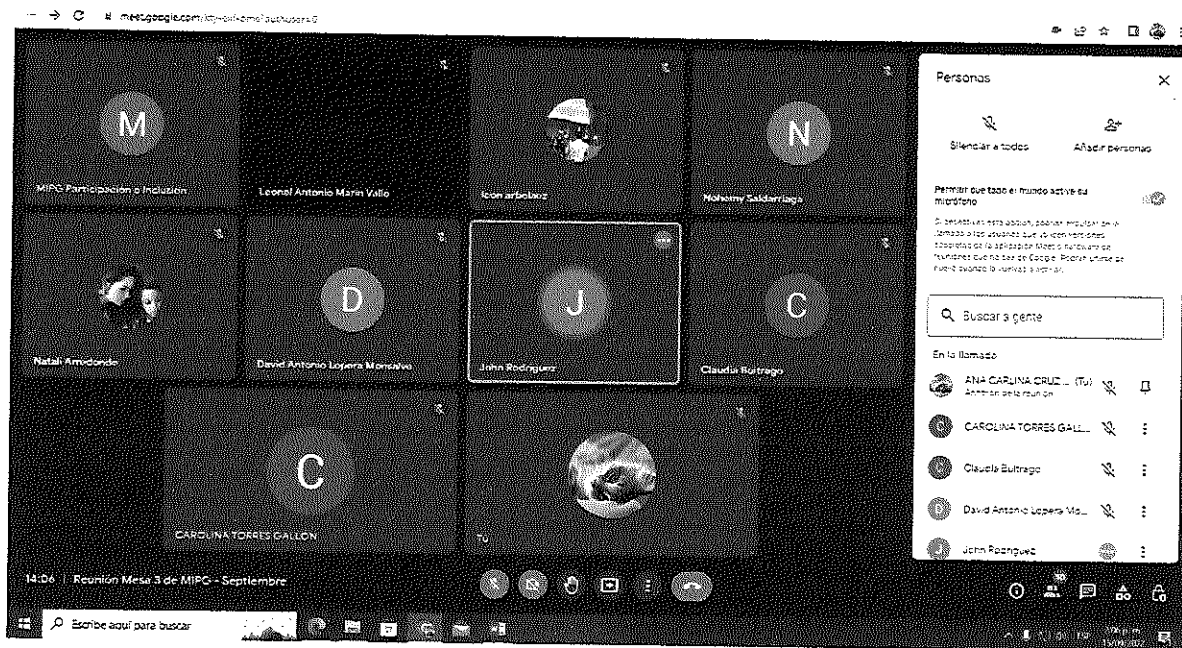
meet.google.com/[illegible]

M

MIPG Participación e Inclusión

Leonel Antonio Marin Valle

leon arbelaez

N

Nohemy Saldarriaga

Natali Arredondo

D

David Antonio Lopera Monsalve

J

John Rodriguez

C

Claudia Buitrago

C

CAROLINA TORRES GALLON

Tú

Personas

Silenciar a todos

Añadir personas

Permitir que todo el mundo active su micrófono

Si desactivas esta opción, podrían expulsar de la llamada a los usuarios que utilicen versiones obsoletas de la aplicación Meet o hardware de reuniones que no sea de Google. Podrán unirse de nuevo cuando lo vuelvas a activar.

Buscar a gente

En la llamada

ANA CAROLINA CRUZ ... (Tú)
Anfitrión de la reunión

CAROLINA TORRES GALL...

Claudia Buitrago

David Antonio Lopera Mo...

John Rodriguez

14:06 | Reunión Mesa 3 de MIPG - Septiembre

30

Escribe aquí para buscar

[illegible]